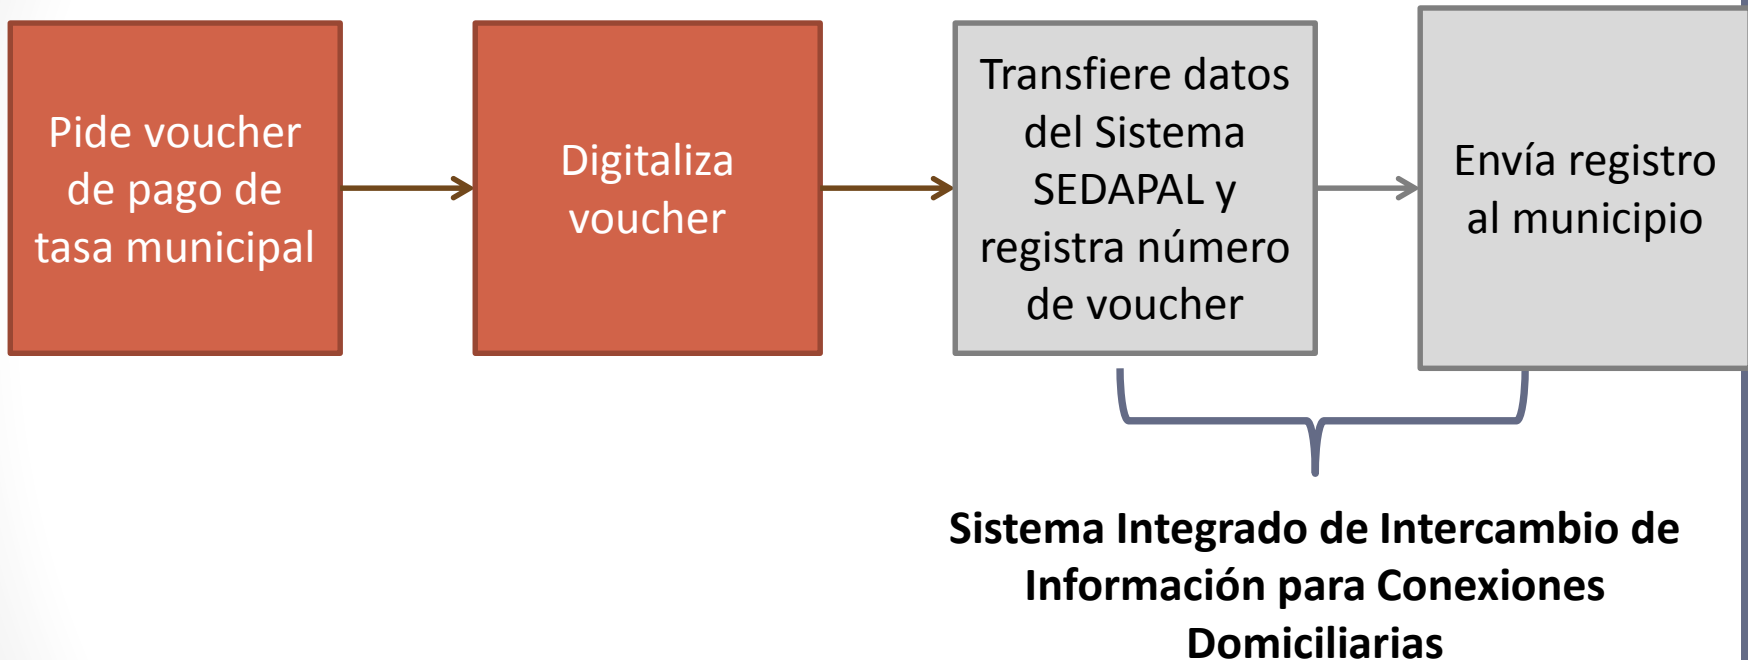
Pide voucher de pago de tasa municipal

Digitaliza voucher

Transfiere datos del Sistema SEDAPAL y registra número de voucher

Envía registro al municipio

Sistema Integrado de Intercambio de Información para Conexiones Domiciliarias